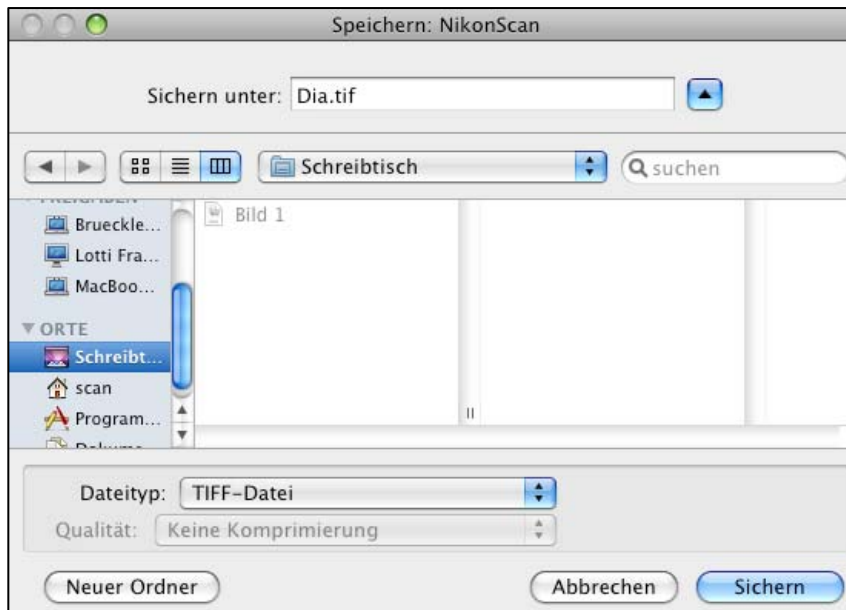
Speichern: NikonScan

Sichern unter: Dia.tif

Schreibtisch

suchen

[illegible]

Brueckle...

Lotti Fra...

MacBoo...

ORTE

Schreibt...

scan

Program...

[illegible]

Bild 1

Dateityp: TIFF-Datei

Qualität: Keine Komprimierung

Neuer Ordner

Abbrechen

Sichern